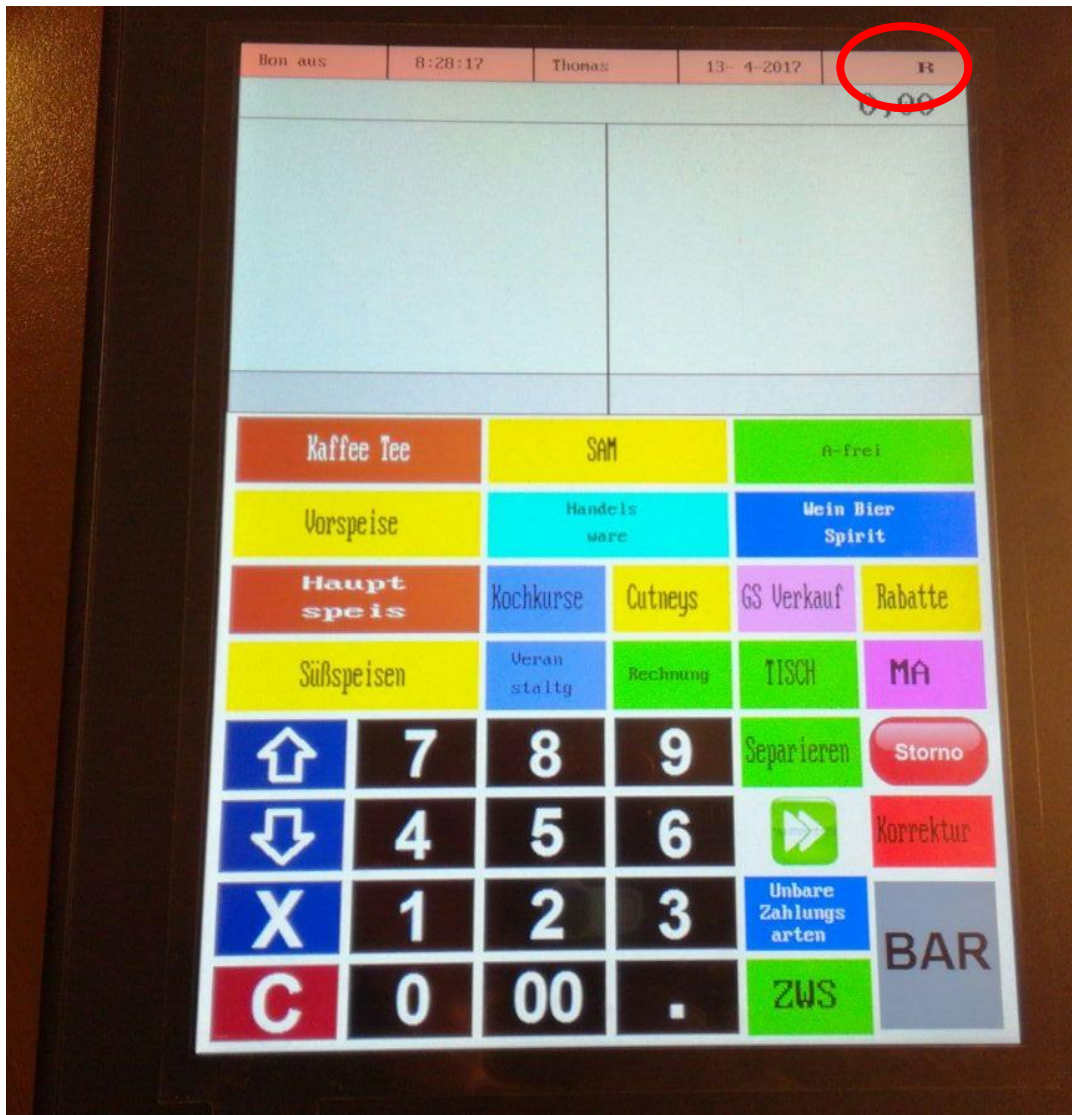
Bon aus
8:28:17
Thomas
13- 4-2017
R

0,00

Kaffee Tee
SAM
A-frei
Vorspeise
Handels ware
Wein Bier Spirit
Haupt speis
Kochkurse
Cutneys
GS Verkauf
Rabatte
Süßspeisen
Veran staltg
Rechnung
TISCH
MA
7
8
9
Separieren
Storno
4
5
6
Korrektur
X
1
2
3
Unbare Zahlungs arten
BAR
C
0
00
.
ZWS